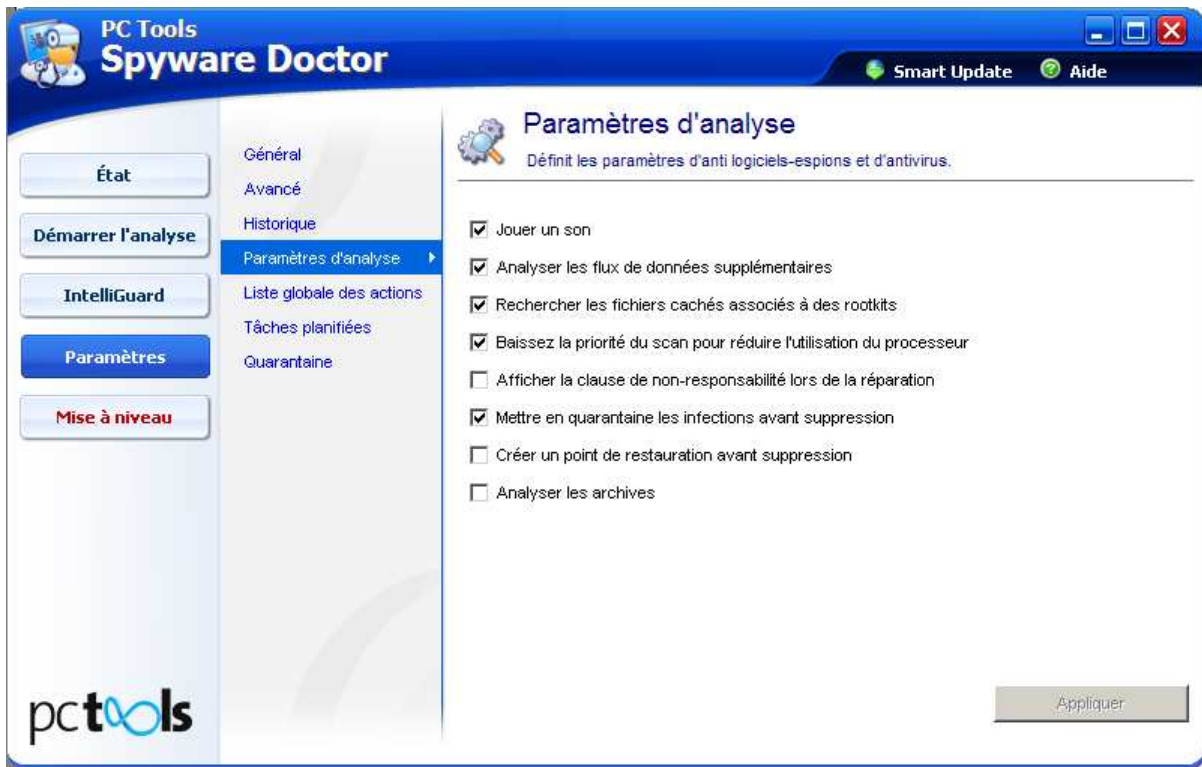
PC Tools
Spyware Doctor

Smart Update
Aide

État
Démarrer l'analyse
IntelliGuard
Paramètres
Mise à niveau

Général
Avancé
Historique
Paramètres d'analyse
Liste globale des actions
Tâches planifiées
Quarantaine

Paramètres d'analyse
Définit les paramètres d'anti logiciels-espions et d'antivirus.

☑ Jouer un son
☑ Analyser les flux de données supplémentaires
☑ Rechercher les fichiers cachés associés à des rootkits
☑ Baissez la priorité du scan pour réduire l'utilisation du processeur
☐ Afficher la clause de non-responsabilité lors de la réparation
☑ Mettre en quarantaine les infections avant suppression
☐ Créer un point de restauration avant suppression
☐ Analyser les archives

Appliquer

pctools